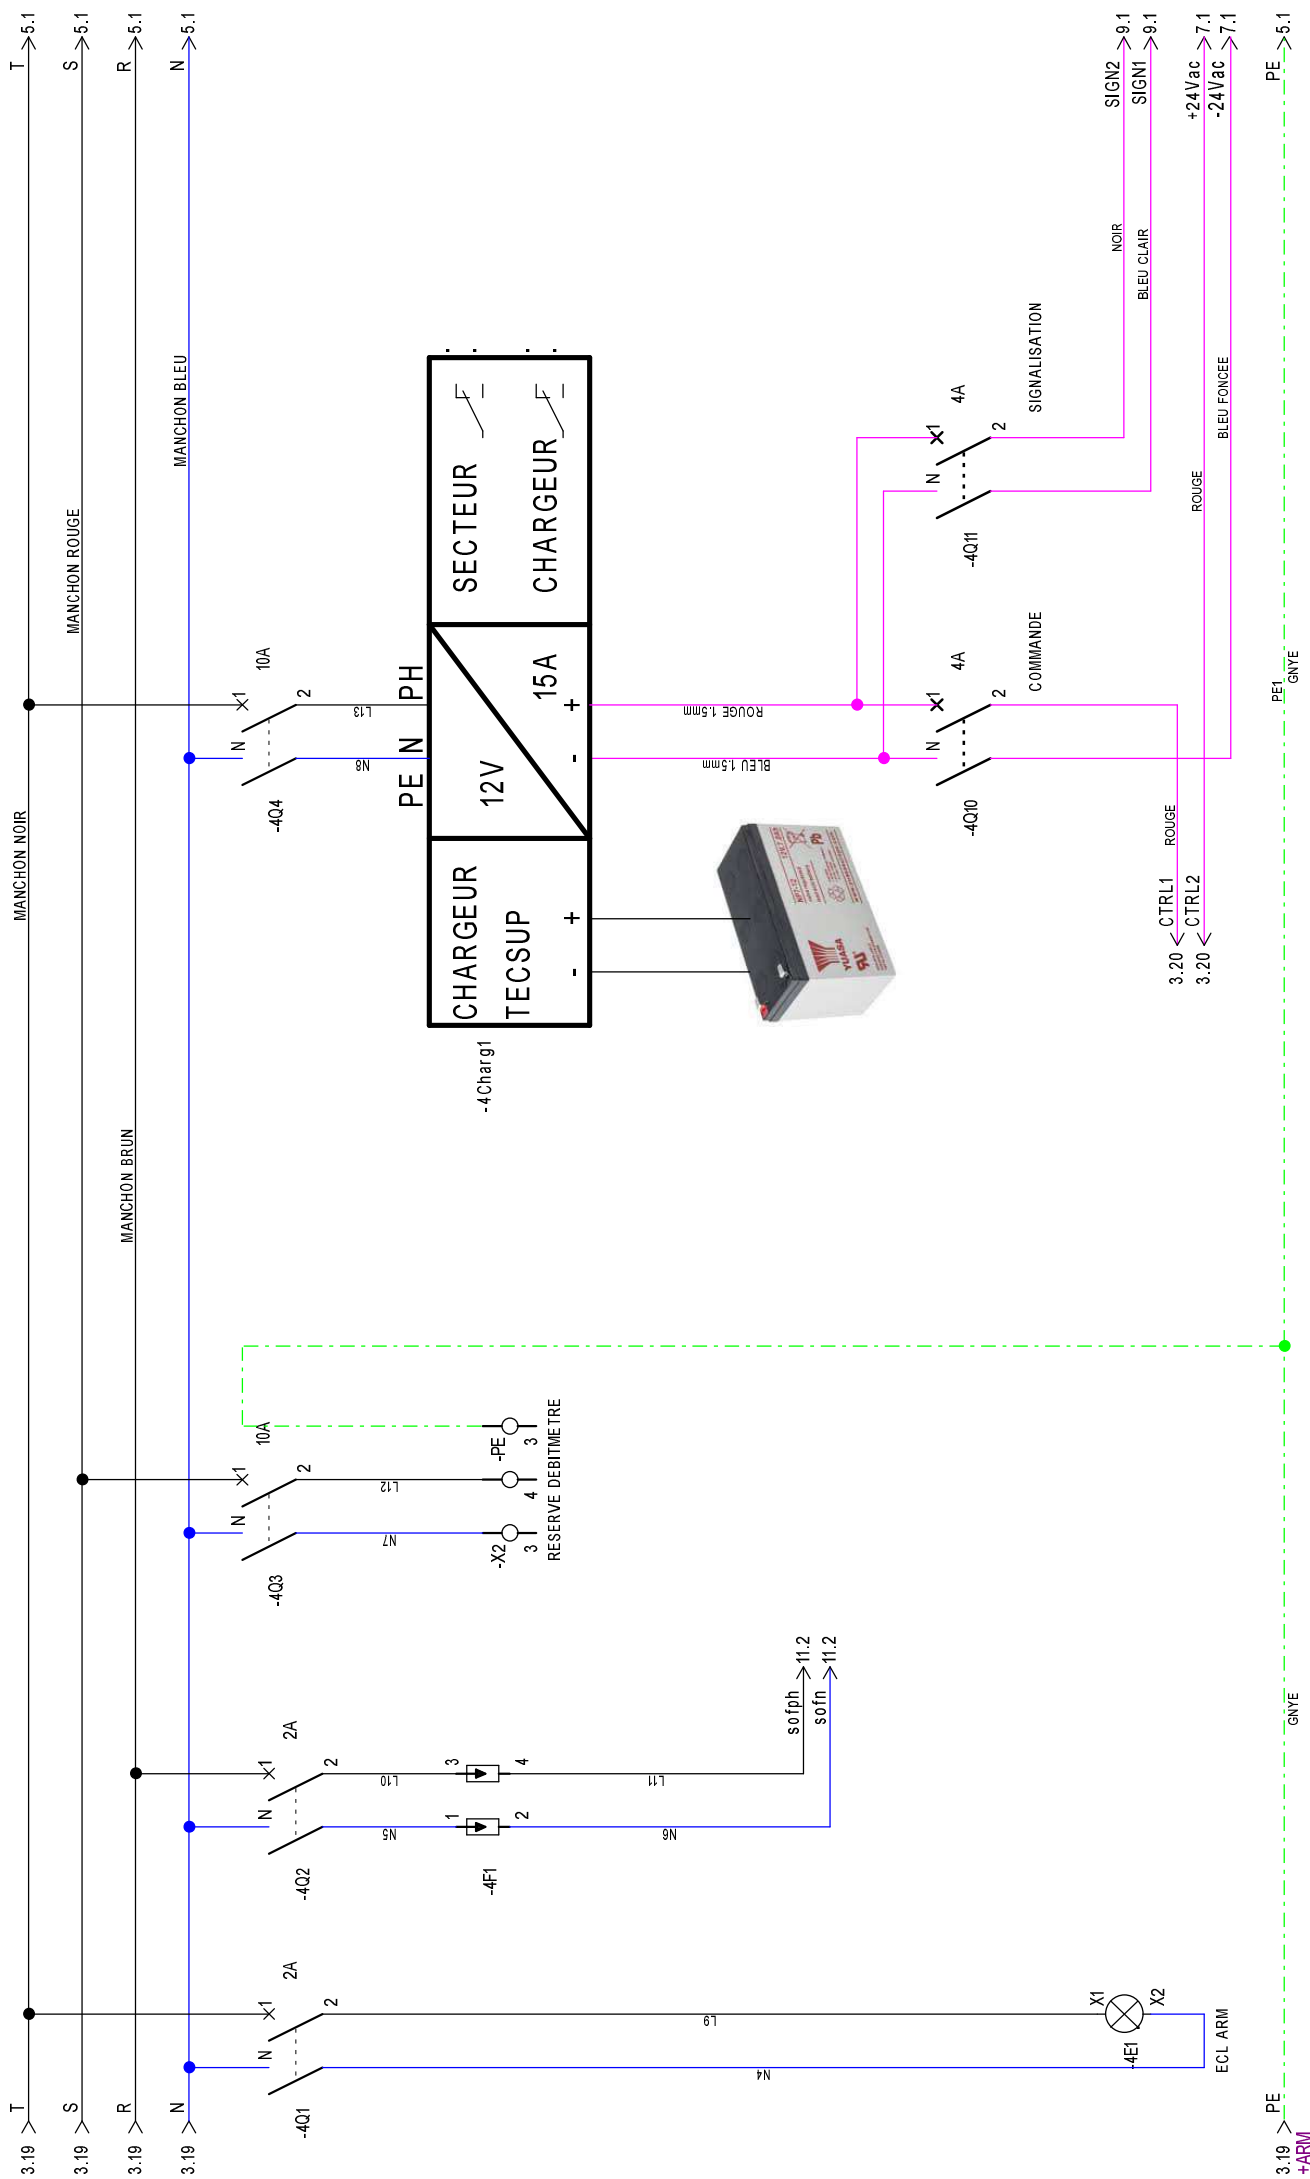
T 5.1
S 5.1
R 5.1
N 5.1
SIGN2 9.1
SIGN1 9.1
+24Vac 7.1
-24Vac 7.1
PE 5.1

MANCHON ROUGE
MANCHON BLEU
MANCHON NOIR
MANCHON BRUN

NOIR
BLEU CLAIR
SIGNALISATION
4A
1
2
N
-4Q11
ROUGE
BLEU FONCEE

SECTEUR
CHARGEUR
PH
N
PE
12V
15A
+
-
CHARGEUR
TECSUP
+
-
-4Charg1

10A
1
2
N
L13
N8
-4Q4

ROUGE 1.5mm
BLEU 1.5mm

COMMANDE
4A
1
2
N
-4Q10
ROUGE
CTRL1 3.20
CTRL2 3.20

PE1
GNYE

10A
1
2
N
L12
N7
-4Q3
-PE 3
4
-X2 3
RESERVE DEBITMETRE

2A
1
2
N
L10
N5
-4Q2
3
4
1
2
-4F1
L11
N6
sofph 11.2
sofn 11.2
GNYE

2A
1
2
N
L9
N4
-4Q1
X1
X2
-4E1
ECL ARM

3.19 T
3.19 S
3.19 R
3.19 N
3.19 PE
+ARM